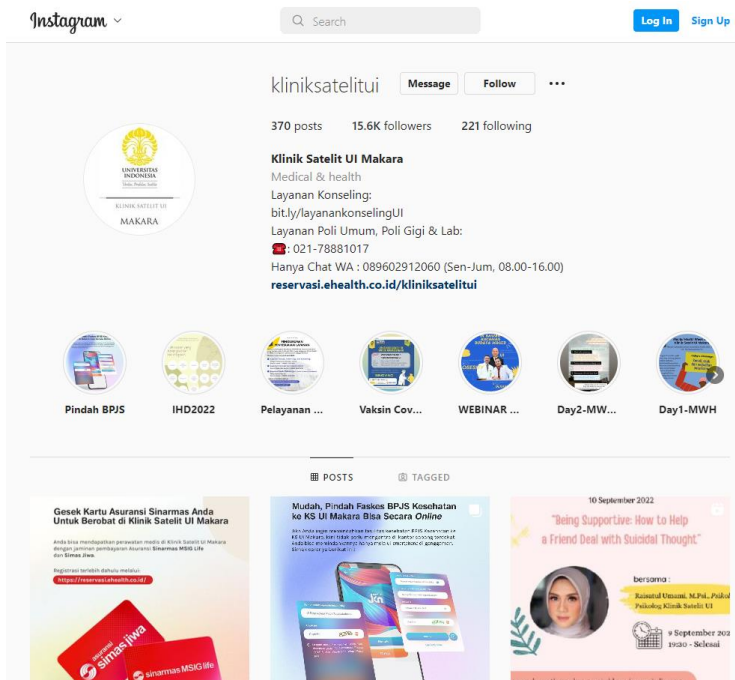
Instagram

Search

Log In Sign Up

UNIVERSITAS INDONESIA
Veritas, Probitas, Iustitia
KLINIK SATELIT UI
MAKARA

kliniksatelitui Message Follow ...

370 posts 15.6K followers 221 following

Klinik Satelit UI Makara
Medical & health
Layanan Konseling:
bit.ly/layanankonselingUI
Layanan Poli Umum, Poli Gigi & Lab:
☎: 021-78881017
Hanya Chat WA : 089602912060 (Sen-Jum, 08.00-16.00)
reservasi.ehealth.co.id/kliniksatelitui

Pindah BPJS
IHD2022
Pelayanan ...
Vaksin Cov...
WEBINAR ...
Day2-MW...
Day1-MWH

POSTS TAGGED

Gesek Kartu Asuransi Sinarmas Anda Untuk Berobat di Klinik Satelit UI Makara

Anda bisa mendapatkan perawatan medis di Klinik Satelit UI Makara dengan jaminan pembayaran Asuransi Sinarmas MSIG Life dan Simas Jiwa.

Registrasi terlebih dahulu melalui:
https://reservasi.ehealth.co.id/

asuransi simas jiwa
sinarmas MSIG life

Mudah, Pindah Faskes BPJS Kesehatan ke KS UI Makara Bisa Secara Online

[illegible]

10 September 2022
"Being Supportive: How to Help a Friend Deal with Suicidal Thought"

bersama :
Raisatul Umami, M.Psi., Psikolog
Psikolog Klinik Satelit UI

9 September 20
19.30 - Selesai